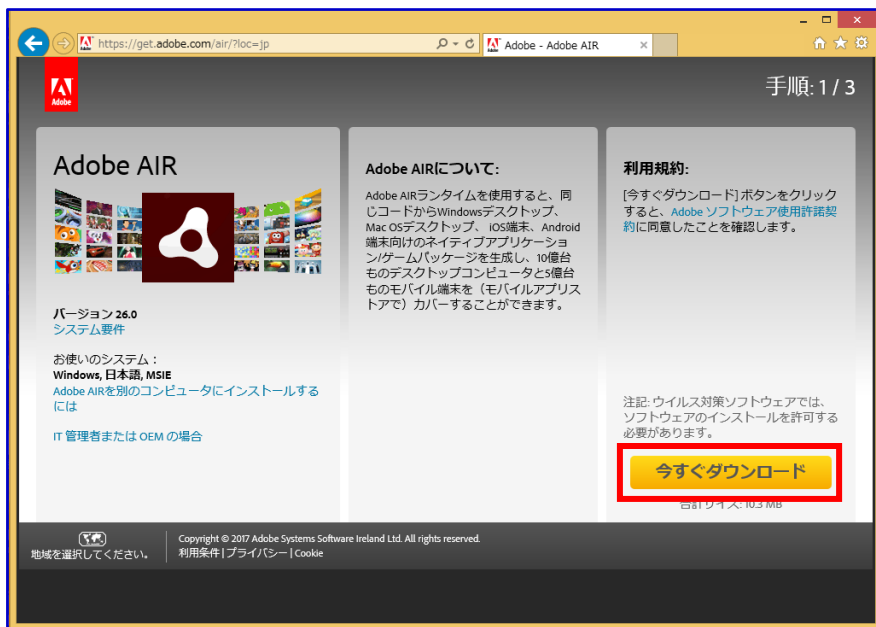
https://get.adobe.com/air/?loc=jp

Adobe - Adobe AIR

Adobe

手順: 1 / 3

Adobe AIR

バージョン 26.0
システム要件

お使いのシステム：
Windows, 日本語, MSIE
Adobe AIRを別のコンピュータにインストールするには

IT 管理者または OEM の場合

Adobe AIRについて:

Adobe AIRランタイムを使用すると、同じコードからWindowsデスクトップ、Mac OSデスクトップ、iOS端末、Android端末向けのネイティブアプリケーション/ゲームパッケージを生成し、10億台ものデスクトップコンピュータと5億台ものモバイル端末を（モバイルアプリストアで）カバーすることができます。

利用規約:

[今すぐダウンロード] ボタンをクリックすると、Adobe ソフトウェア使用許諾契約に同意したことを確認します。

注記: ウイルス対策ソフトウェアでは、ソフトウェアのインストールを許可する必要があります。

今すぐダウンロード

合計サイズ: 10.3 MB

地域を選択してください。

Copyright © 2017 Adobe Systems Software Ireland Ltd. All rights reserved.
利用条件 | プライバシー | Cookie